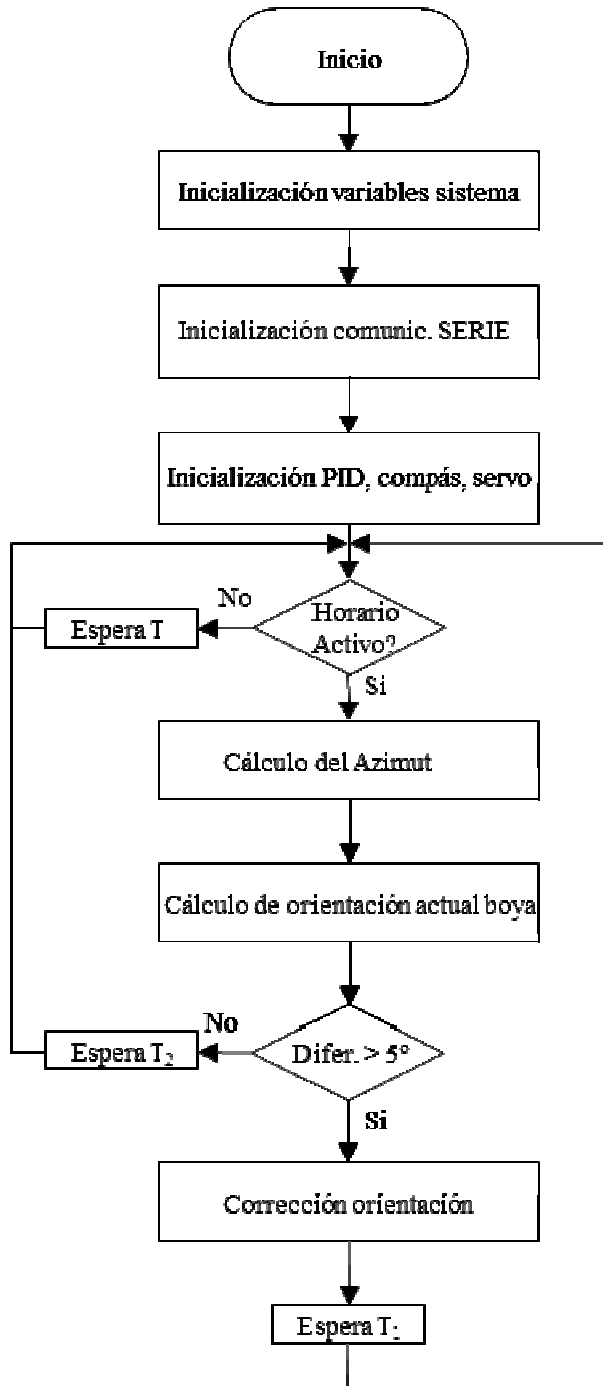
Inicio

Inicialización variables sistema

Inicialización comunic. SERIE

Inicialización PID, compás, servo

Horario Activo?

No

Espera T

Si

Cálculo del Azimut

Cálculo de orientación actual boya

Difer. > 5°

No

Espera $T_2$

Si

Corrección orientación

Espera $T_2$